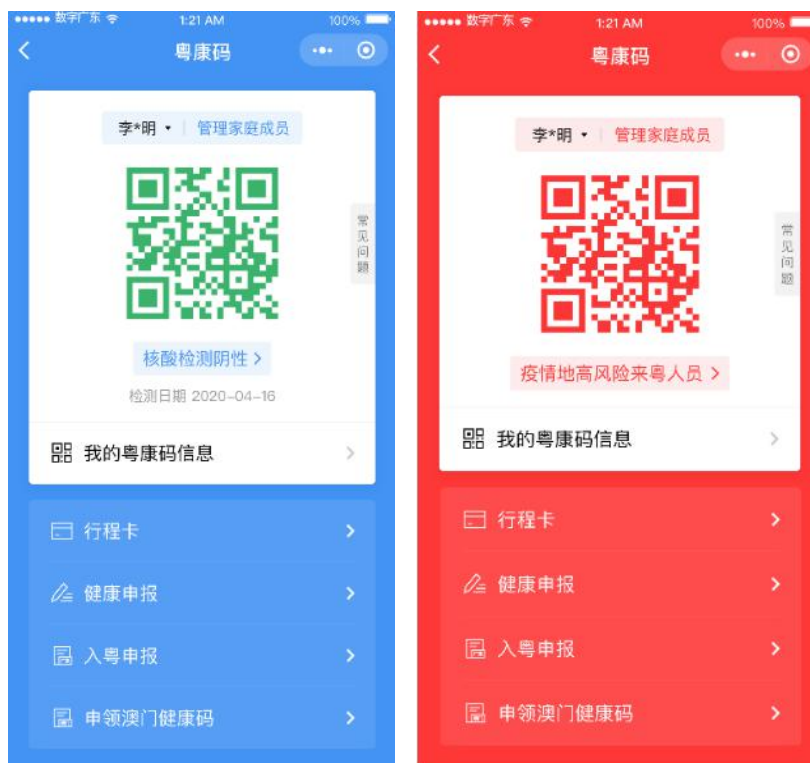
●●●●● 数字广东 1:21 AM 100%

粤康码

李*明 管理家庭成员

常见问题

核酸检测阴性 >

检测日期 2020-04-16

我的粤康码信息

行程卡

健康申报

入粤申报

申领澳门健康码

●●●●● 数字广东 1:21 AM 100%

粤康码

李*明 管理家庭成员

常见问题

疫情地高风险来粤人员 >

我的粤康码信息

行程卡

健康申报

入粤申报

申领澳门健康码